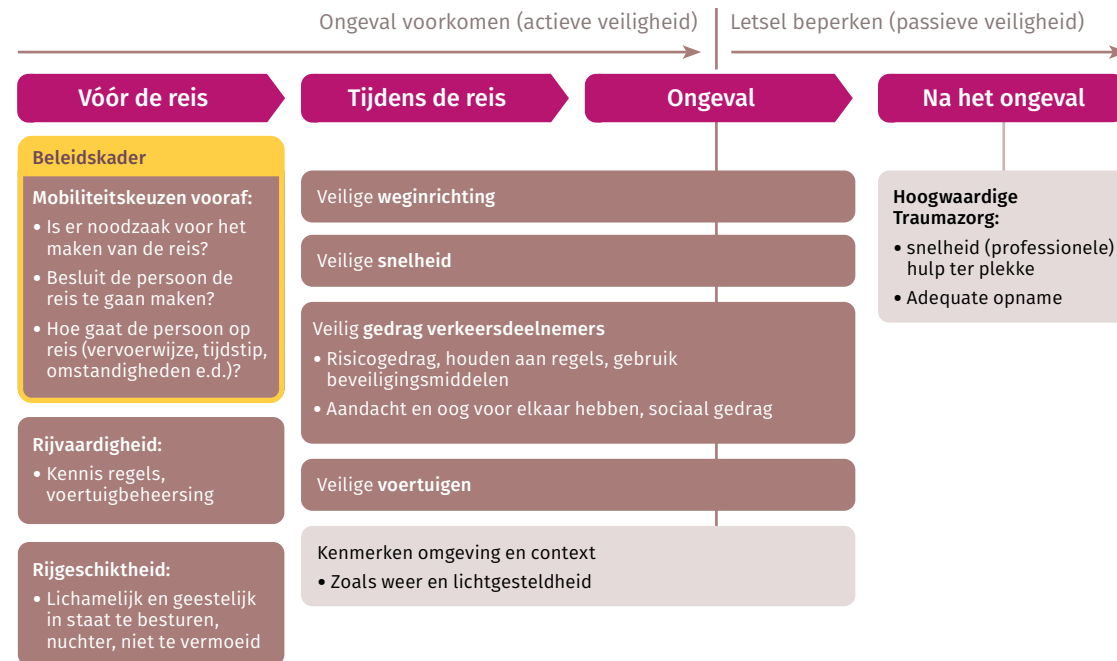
Ongeval voorkomen (actieve veiligheid)

Letsel beperken (passieve veiligheid)

Vóór de reis

Tijdens de reis

Ongeval

Na het ongeval

Beleidskader

Mobiliteitskeuzen vooraf:
• Is er noodzaak voor het maken van de reis?
• Besluit de persoon de reis te gaan maken?
• Hoe gaat de persoon op reis (vervoerwijze, tijdstip, omstandigheden e.d.)?

Rijvaardigheid:
• Kennis regels, voertuigbeheersing

Rijgeschiktheid:
• Lichamelijk en geestelijk in staat te besturen, nuchter, niet te vermoeid

Veilige weginrichting

Veilige snelheid

Veilig gedrag verkeersdeelnemers
• Risicogedrag, houden aan regels, gebruik beveiligingsmiddelen
• Aandacht en oog voor elkaar hebben, sociaal gedrag

Veilige voertuigen

Kenmerken omgeving en context
• Zoals weer en lichtgesteldheid

Hoogwaardige Traumazorg:
• snelheid (professionele) hulp ter plekke
• Adequate opname